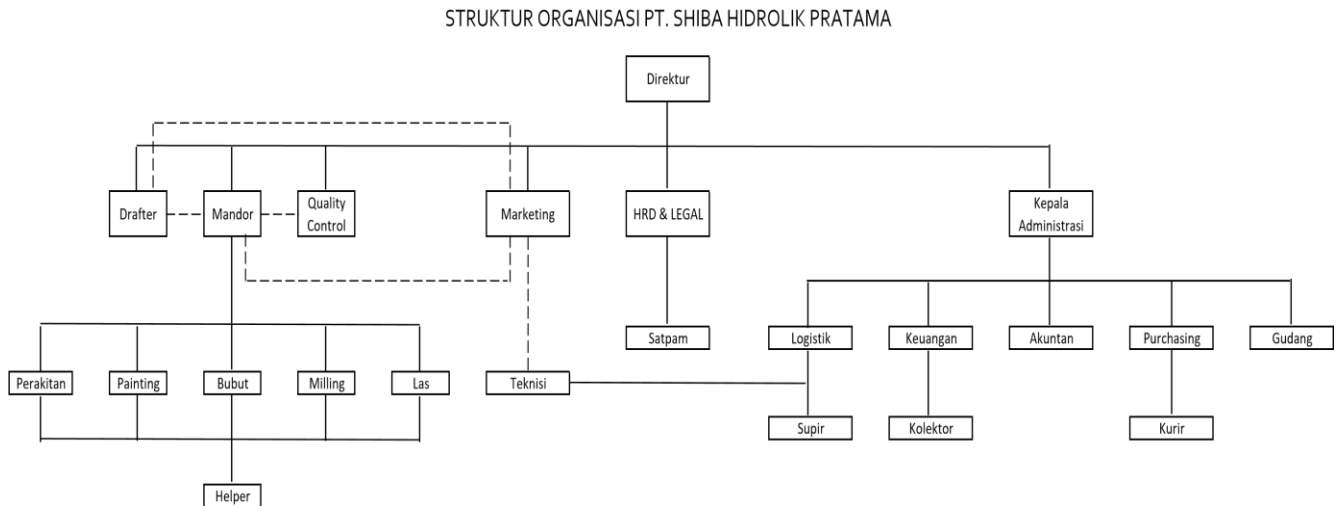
STRUKTUR ORGANISASI PT. SHIBA HIDROLIK PRATAMA

Direktur

Drafter

Mandor

Quality Control

Marketing

HRD & LEGAL

Kepala Administrasi

Perakitan

Painting

Bubut

Milling

Las

Teknisi

Satpam

Logistik

Keuangan

Akuntan

Purchasing

Gudang

Supir

Kolektor

Kurir

Helper